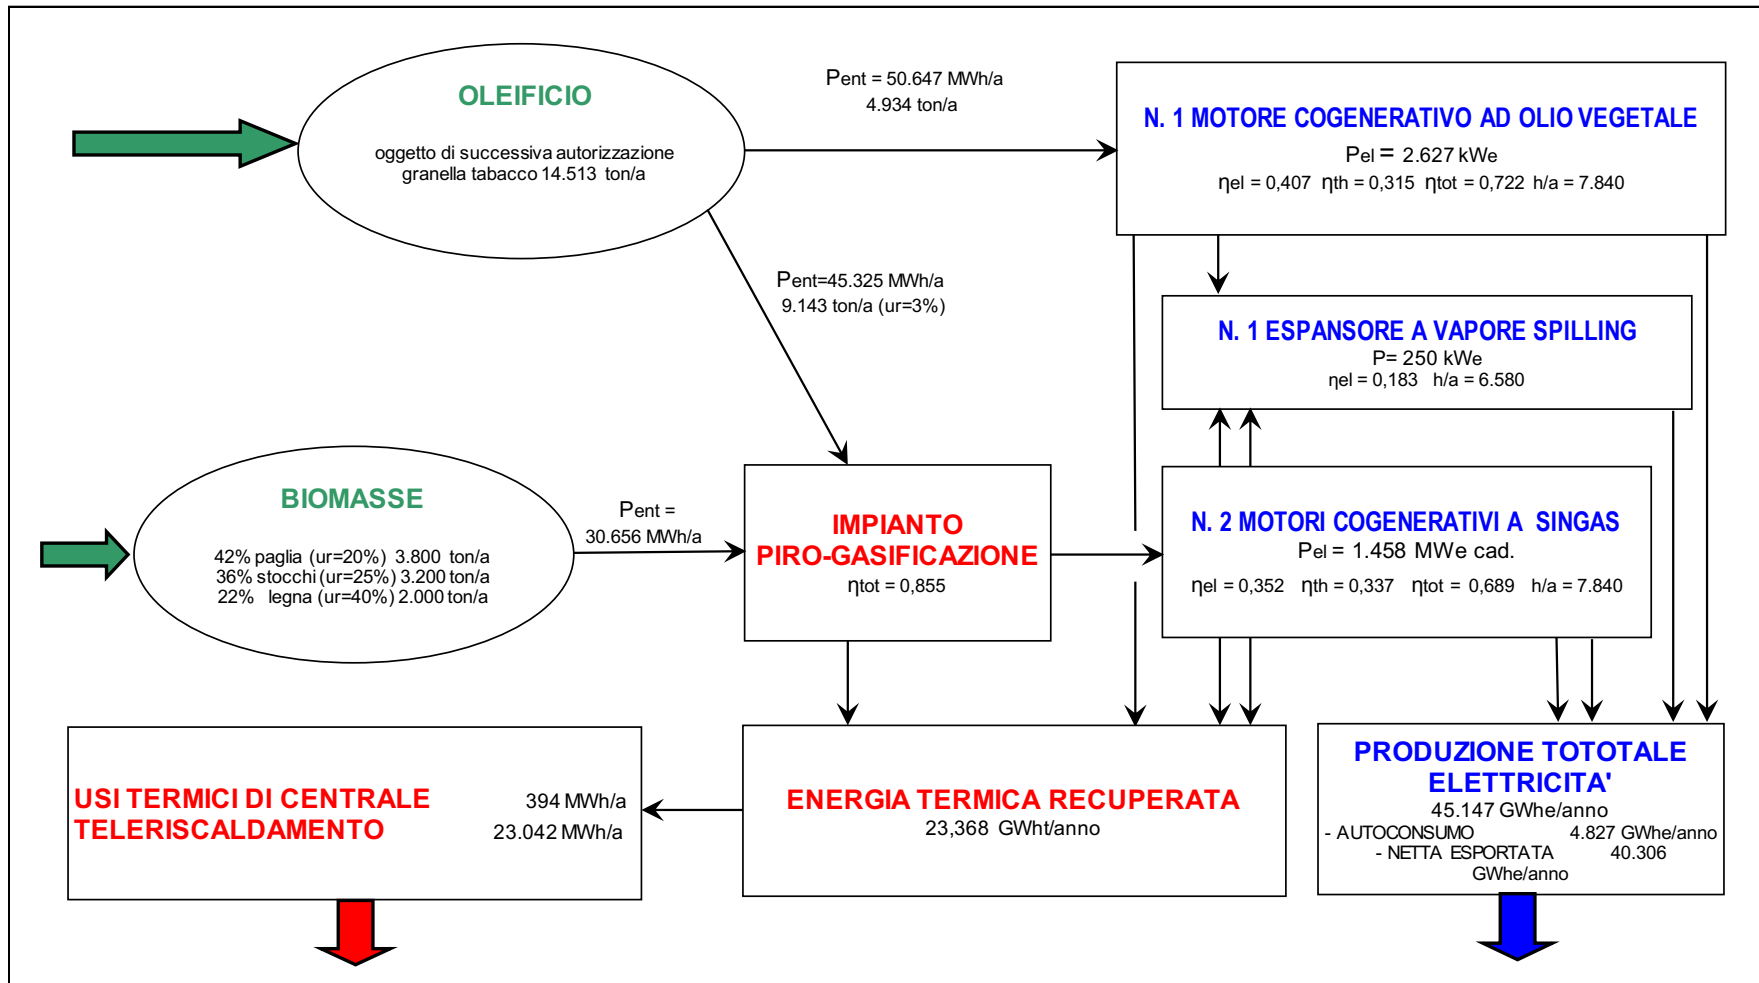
OLEIFICIO

oggetto di successiva autorizzazione
granella tabacco 14.513 ton/a

Pent = 50.647 MWh/a
4.934 ton/a

N. 1 MOTORE COGENERATIVO AD OLIO VEGETALE
Pel = 2.627 kWe
ηel = 0,407 ηth = 0,315 ηtot = 0,722 h/a = 7.840

Pent=45.325 MWh/a
9.143 ton/a (ur=3%)

N. 1 ESPANSORE A VAPORE SPILLING
P= 250 kWe
ηel = 0,183 h/a = 6.580

BIOMASSE

42% paglia (ur=20%) 3.800 ton/a
36% stocchi (ur=25%) 3.200 ton/a
22% legna (ur=40%) 2.000 ton/a

Pent =
30.656 MWh/a

IMPIANTO
PIRO-GASIFICAZIONE
ηtot = 0,855

N. 2 MOTORI COGENERATIVI A SINGAS
Pel = 1.458 MWe cad.
ηel = 0,352 ηth = 0,337 ηtot = 0,689 h/a = 7.840

USI TERMICI DI CENTRALE
TELERISCALDAMENTO
394 MWh/a
23.042 MWh/a

ENERGIA TERMICA RECUPERATA
23,368 GWht/anno

PRODUZIONE TOTOTALE
ELETTRICITA'
45.147 GWhe/anno
- AUTOCONSUMO 4.827 GWhe/anno
- NETTA ESPORTATA 40.306
GWhe/anno